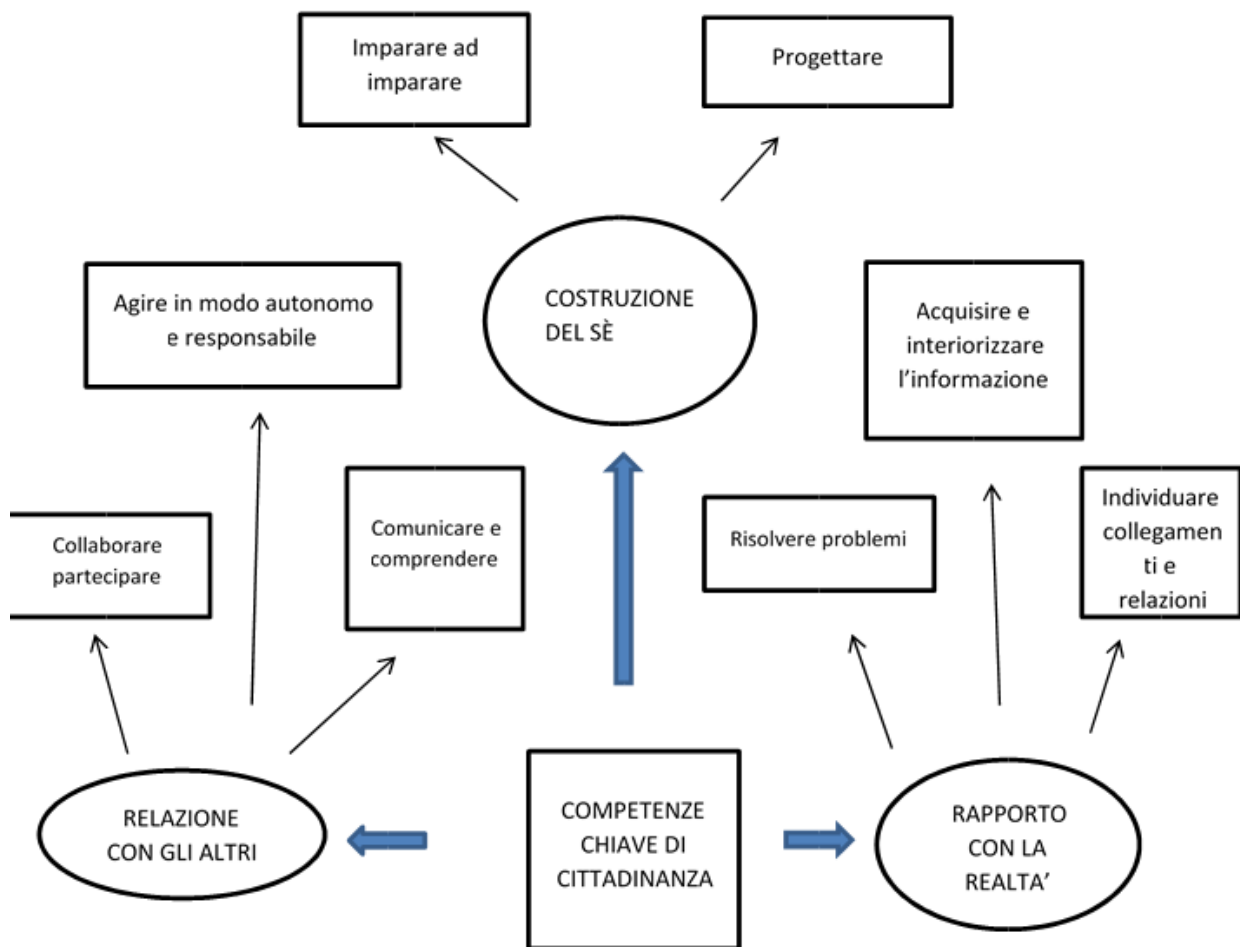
Imparare ad imparare

Progettare

Agire in modo autonomo e responsabile

COSTRUZIONE DEL SÈ

Acquisire e interiorizzare l'informazione

Collaborare partecipare

Comunicare e comprendere

Risolvere problemi

Individuare collegamenti e relazioni

RELAZIONE CON GLI ALTRI

COMPETENZE CHIAVE DI CITTADINANZA

RAPPORTO CON LA REALTA'